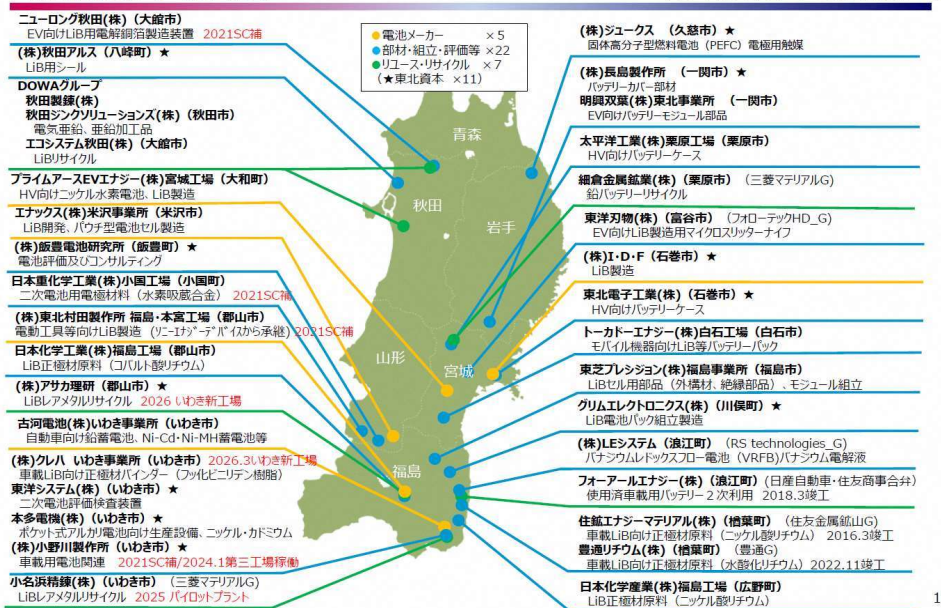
ニューロング秋田(株)(大館市)
EV向けLiB用電解銅箔製造装置 2021SC補

(株)秋田アルス(八峰町) ★
LiB用シール

DOWAグループ
秋田製錬(株)
秋田ジンクソリューションズ(株)(秋田市)
電気亜鉛、亜鉛加工品
エコシステム秋田(株)(大館市)
LiBリサイクル

プライムアースEVエナジー(株)宮城工場(大和町)
HV向けニッケル水素電池、LiB製造

エナックス(株)米沢事業所(米沢市)
LiB開発、パウチ型電池セル製造

(株)飯豊電池研究所(飯豊町) ★
電池評価及びコンサルティング

日本重化学工業(株)小国工場(小国町)
二次電池用電極材料(水素吸蔵合金) 2021SC補

(株)東北村田製作所 福島・本宮工場(郡山市)
電動工具等向けLiB製造(ソニーエナジーデバイスから承継) 2021SC補

日本化学工業(株)福島工場(郡山市)
LiB正極材原料(コバルト酸リチウム)

(株)アサカ理研(郡山市) ★
LiBレアメタルリサイクル 2026 いわき新工場

古河電池(株)いわき事業所(いわき市)
自動車向け鉛蓄電池、Ni-Cd・Ni-MH蓄電池等

(株)クレハ いわき事業所(いわき市) 2026.3いわき新工場
車載LiB向け正極材バインダー(フッ化ビニリデン樹脂)

東洋システム(株)(いわき市) ★
二次電池評価検査装置

本多電機(株)(いわき市) ★
ポケット式アルカリ電池向け生産設備、ニッケル・カドミウム

(株)小野川製作所(いわき市) ★
車載用電池関連 2021SC補/2024.1第三工場稼働

小名浜精錬(株)(いわき市) (三菱マテリアルG)
LiBレアメタルリサイクル 2025 パイロットプラント

電池メーカー ×5
部材・組立・評価等 ×22
リユース・リサイクル ×7
(★東北資本 ×11)

青森
秋田
岩手
山形
宮城
福島

(株)ジュークス (久慈市) ★
固体高分子型燃料電池(PEFC) 電極用触媒

(株)長島製作所 (一関市) ★
バッテリーカバー部材
明興双葉(株)東北事業所 (一関市)
EV向けバッテリーモジュール部品

太平洋工業(株)栗原工場(栗原市)
HV向けバッテリーケース

細倉金属鉱業(株)(栗原市) (三菱マテリアルG)
鉛バッテリーリサイクル

東洋刃物(株)(富谷市) (フォローテックHD_G)
EV向けLiB製造用マイクロスリッターナイフ

(株)I・D・F (石巻市) ★
LiB製造

東北電子工業(株)(石巻市) ★
HV向けバッテリーケース

トーカドーエナジー(株)白石工場(白石市)
モバイル機器向けLiB等バッテリーパック

東芝プレシジョン(株)福島事業所(福島市)
LiBセル用部品(外構材、絶縁部品)、モジュール組立

グリムエレクトロニクス(株)(川俣町) ★
LiB電池パック組立製造

(株)LEシステム(浪江町) (RS technologies_G)
バナジウムレドックスフロー電池(VRFB)バナジウム電解液

フォーアールエナジー(株)(浪江町) (日産自動車・住友商事合弁)
使用済車載用バッテリー2次利用 2018.3竣工

住鉱エナジーマテリアル(株)(楢葉町) (住友金属鉱山G)
車載LiB向け正極材原料(ニッケル酸リチウム) 2016.3竣工

豊通リチウム(株)(楢葉町) (豊通G)
車載LiB向け正極材原料(水酸化リチウム) 2022.11竣工

日本化学産業(株)福島工場(広野町)
LiB正極材原料(ニッケル酸リチウム)

1